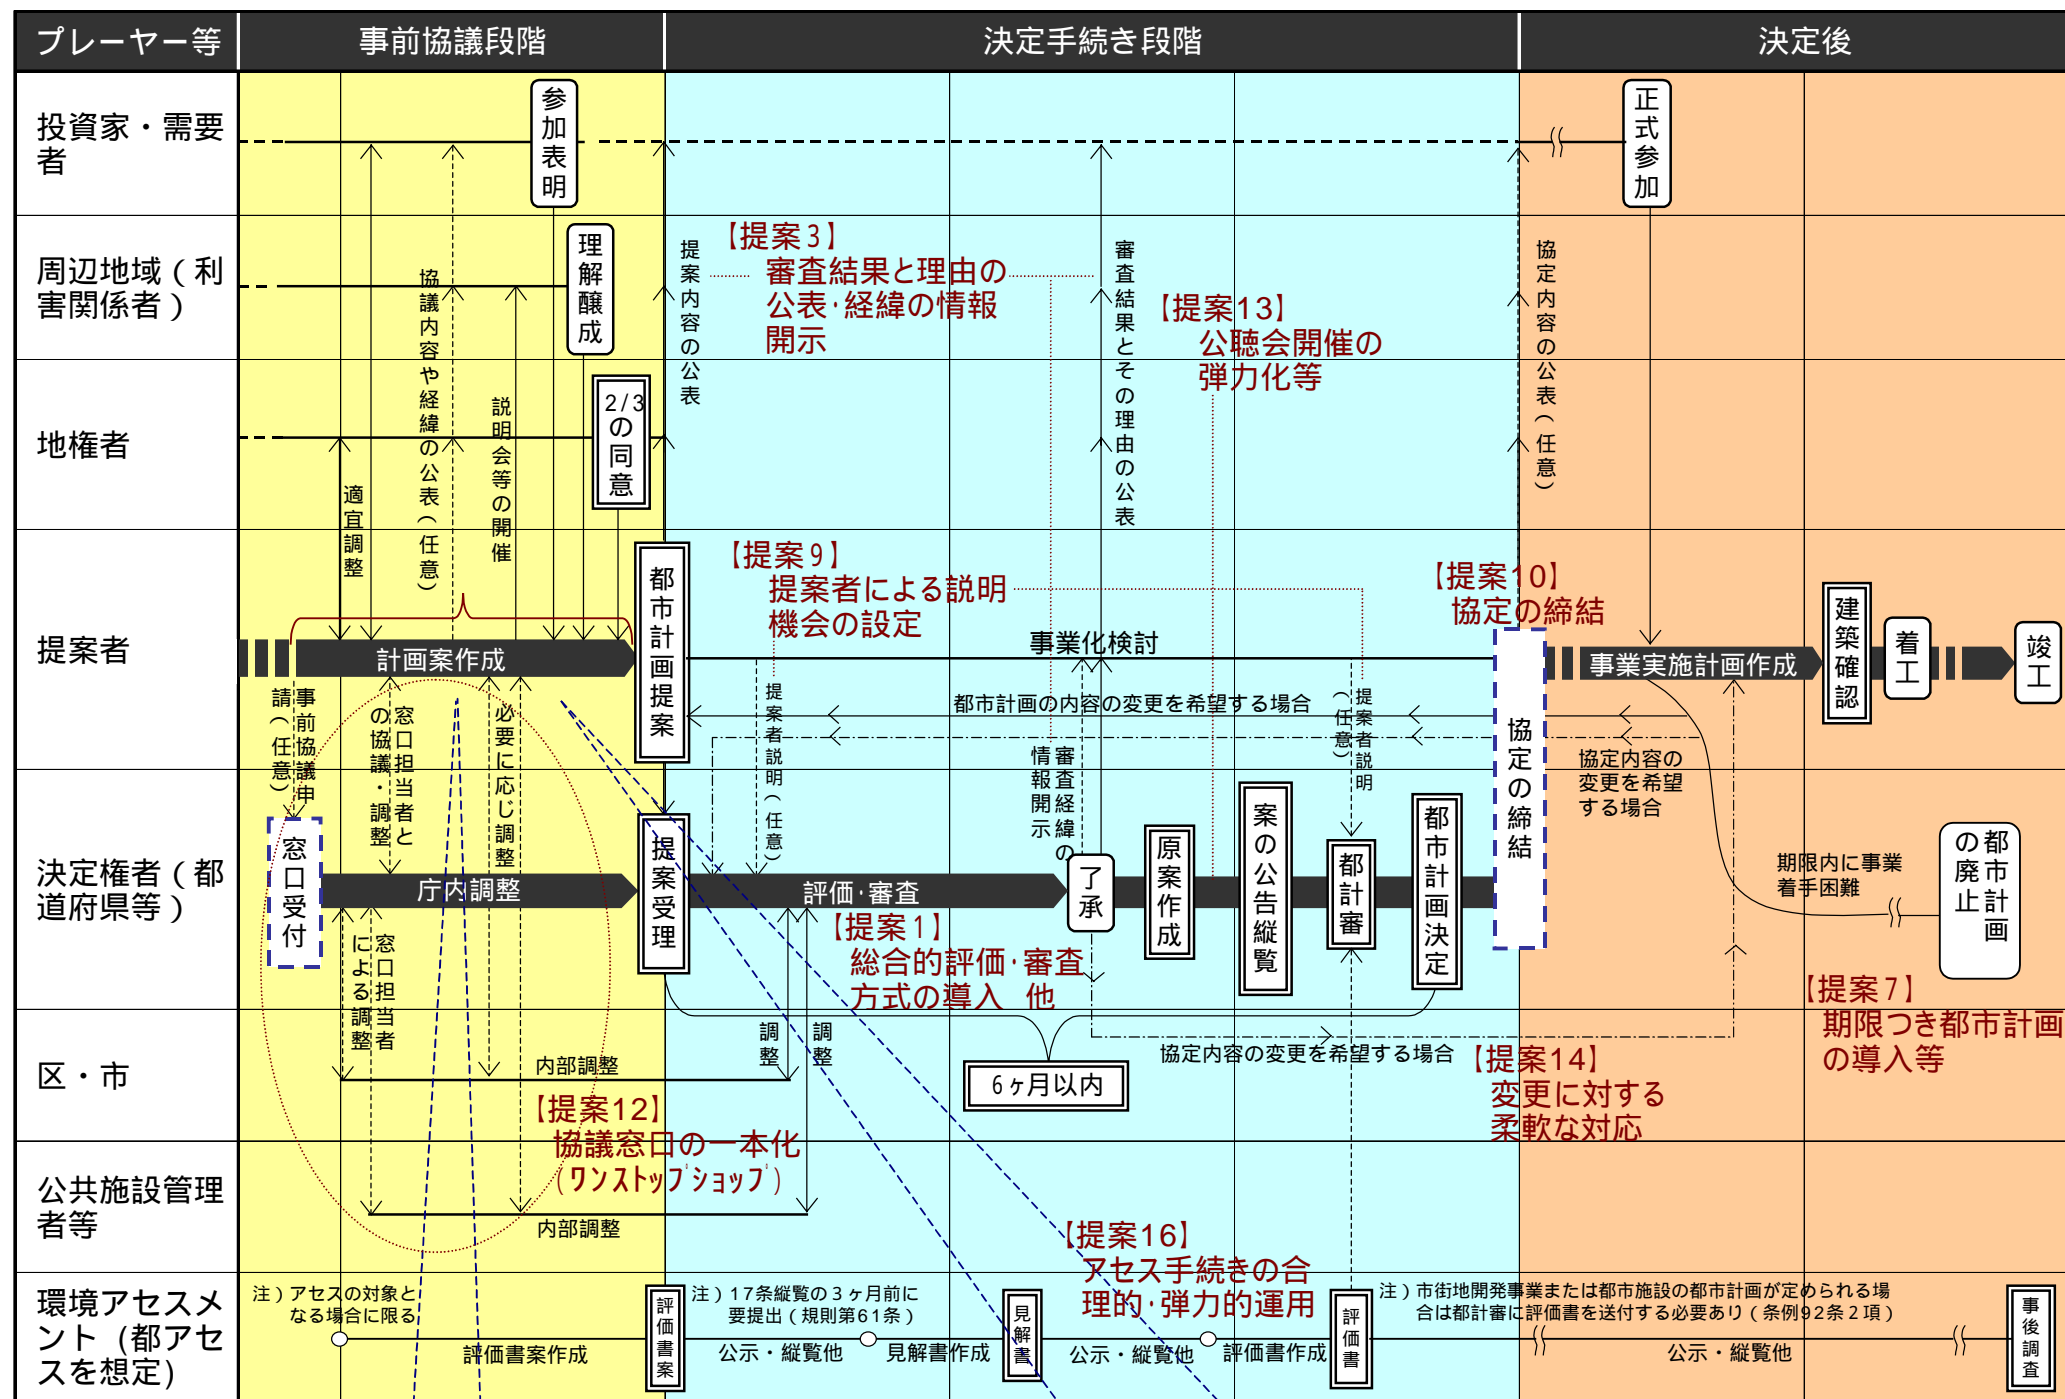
プレーヤー等 | 事前協議段階 | 決定手続き段階 | 決定後

投資家・需要者
周辺地域（利害関係者）
地権者
提案者
決定権者（都道府県等）
区・市
公共施設管理者等
環境アセスメント（都アセスを想定）

参加表明
理解醸成
2/3の同意
協議内容や経緯の公表（任意）
説明会等の開催
適宜調整
計画案作成
都市計画提案
事前協議申請（任意）
窓口担当者との協議・調整
必要に応じ調整
窓口受付
庁内調整
窓口担当者による調整
内部調整
内部調整
提案受理
提案内容の公表
【提案３】
審査結果と理由の公表･経緯の情報開示
審査結果とその理由の公表
【提案13】
公聴会開催の弾力化等
【提案９】
提案者による説明機会の設定
事業化検討
都市計画の内容の変更を希望する場合
提案者説明（任意）
提案者説明（任意）
審査経緯の情報開示
評価･審査
了承
原案作成
案の公告縦覧
都計審
都市計画決定
【提案１】
総合的評価･審査方式の導入　他
調整
調整
６ヶ月以内
協定内容の変更を希望する場合
【提案12】
協議窓口の一本化（ﾜﾝｽﾄｯﾌﾟｼｮｯﾌﾟ）
【提案16】
アセス手続きの合理的･弾力的運用
【提案10】
協定の締結
協定の締結
正式参加
協定内容の公表（任意）
事業実施計画作成
建築確認
着工
竣工
協定内容の変更を希望する場合
期限内に事業着手困難
都市計画の廃止
【提案７】
期限つき都市計画の導入等
【提案14】
変更に対する柔軟な対応
注）アセスの対象となる場合に限る
評価書案作成
評価書案
注）17条縦覧の３ヶ月前に要提出（規則第61条）
公示・縦覧他
見解書作成
見解書
公示・縦覧他
評価書作成
評価書
注）市街地開発事業または都市施設の都市計画が定められる場合は都計審に評価書を送付する必要あり（条例92条２項）
公示・縦覧他
事後調査